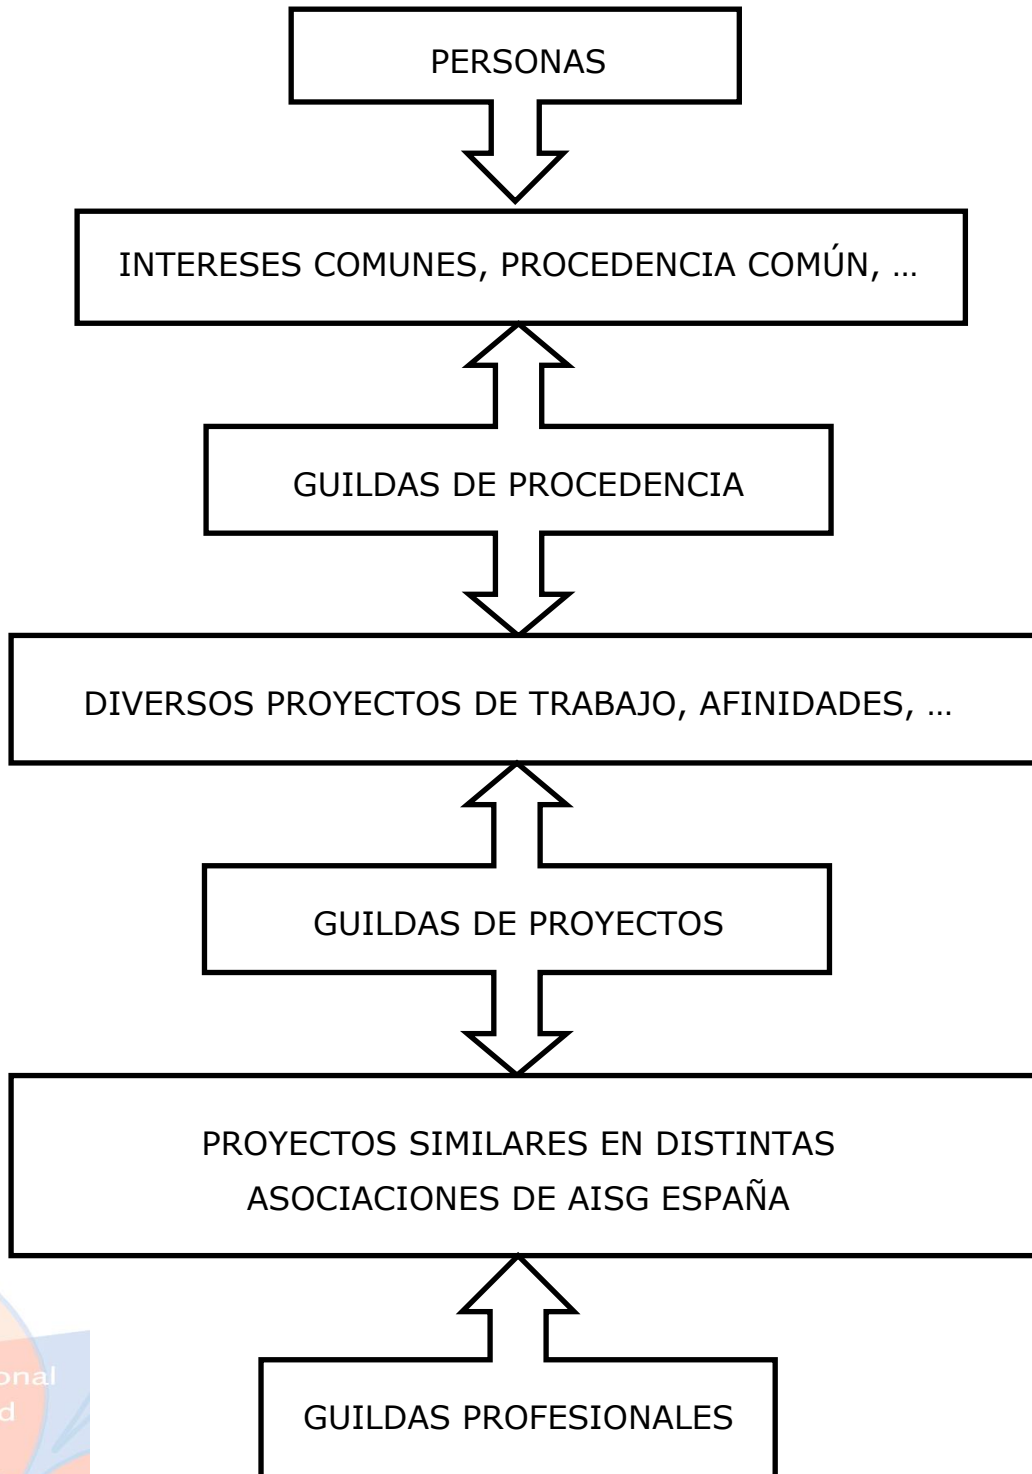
PERSONAS

INTERESES COMUNES, PROCEDENCIA COMÚN, …

GUILDAS DE PROCEDENCIA

DIVERSOS PROYECTOS DE TRABAJO, AFINIDADES, …

GUILDAS DE PROYECTOS

PROYECTOS SIMILARES EN DISTINTAS ASOCIACIONES DE AISG ESPAÑA

GUILDAS PROFESIONALES

onal
d